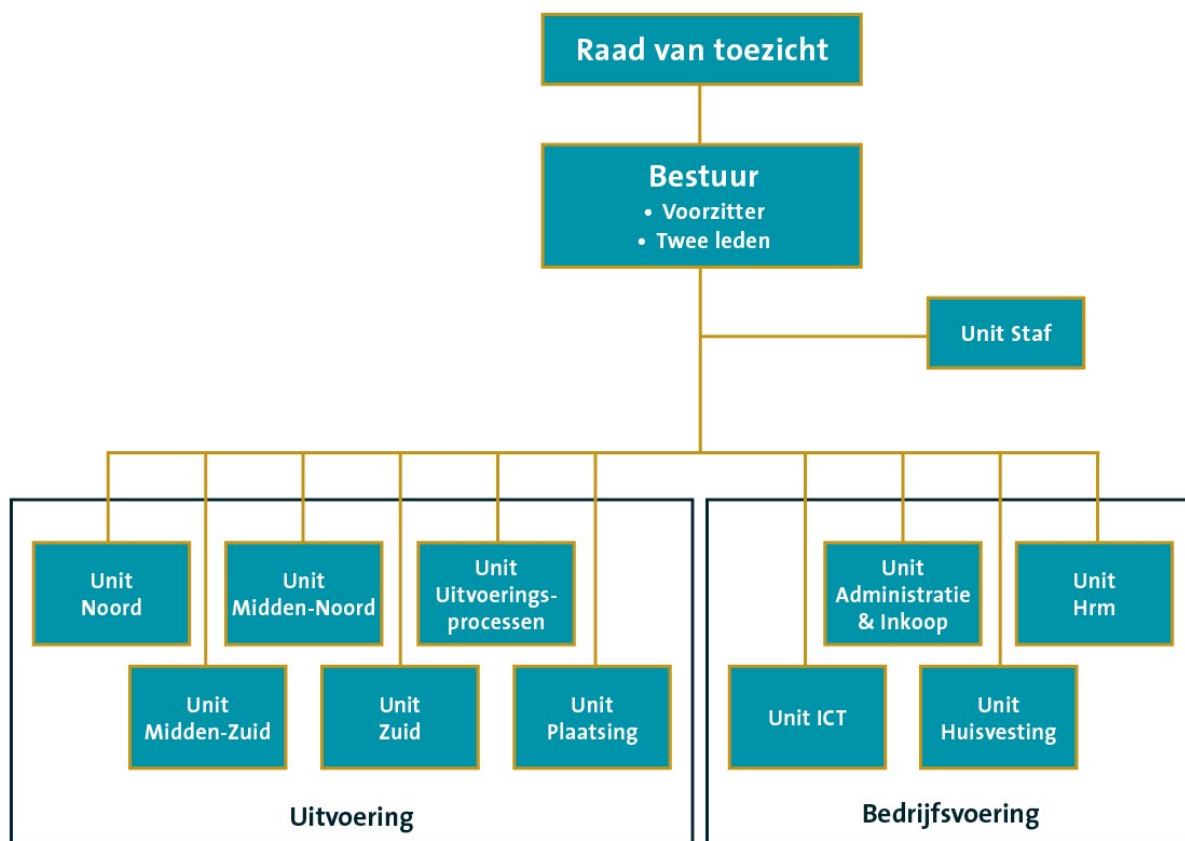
Raad van toezicht

Bestuur
• Voorzitter
• Twee leden

Unit Staf

Unit Noord

Unit Midden-Noord

Unit Uitvoeringsprocessen

Unit Midden-Zuid

Unit Zuid

Unit Plaatsing

Uitvoering

Unit Administratie & Inkoop

Unit Hrm

Unit ICT

Unit Huisvesting

Bedrijfsvoering